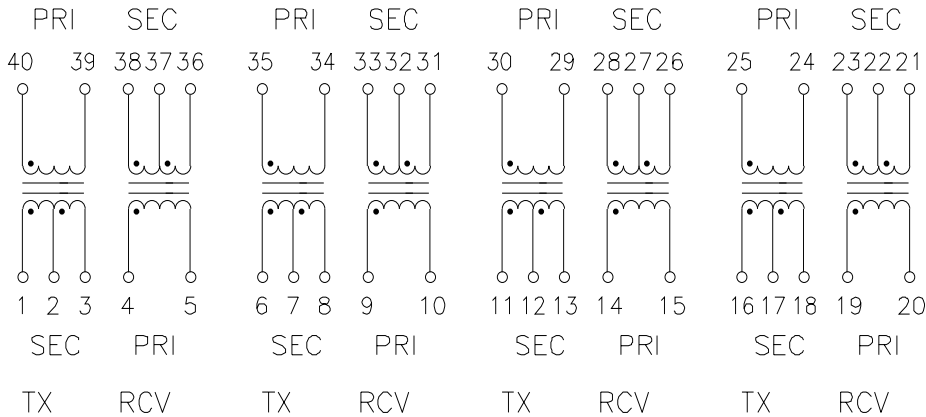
PRI SEC PRI SEC PRI SEC PRI SEC

40 39 38 37 36 35 34 33 32 31 30 29 28 27 26 25 24 23 22 21

1 2 3 4 5 6 7 8 9 10 11 12 13 14 15 16 17 18 19 20

SEC PRI SEC PRI SEC PRI SEC PRI

TX RCV TX RCV TX RCV TX RCV